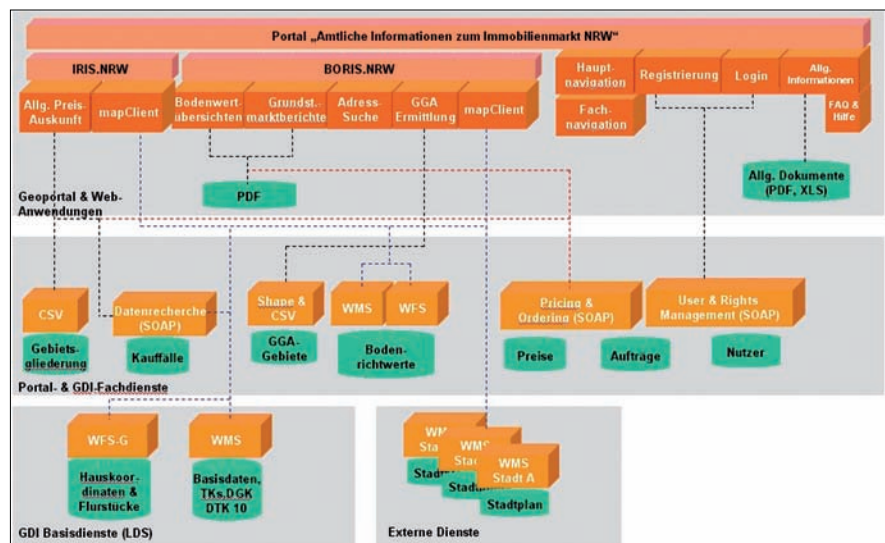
Portal „Amtliche Informationen zum Immobilienmarkt NRW“

IRIS.NRW

BORIS.NRW

Allg. Preis-Auskunft

mapClient

Bodenwertübersichten

Grundst. marktberichte

Adress-Suche

GGA Ermittlung

mapClient

Haupt-navigation

Registrierung

Login

Allg. Informationen

Fach-navigation

FAQ & Hilfe

PDF

Allg. Dokumente (PDF, XLS)

Geoportal & Web-Anwendungen

CSV

Datenrecherche (SOAP)

Shape & CSV

WMS

WFS

Pricing & Ordering (SOAP)

User & Rights Management (SOAP)

Gebiets-gliederung

Kauffälle

GGA-Gebiete

Boden-richtwerte

Preise

Aufträge

Nutzer

Portal- & GDI-Fachdienste

WFS-G

WMS

Hauskoor-dinaten & Flurstücke

Basisdaten, TKs,DGK DTK 10

GDI Basisdienste (LDS)

WMS Stad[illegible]

WMS Sta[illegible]

WMS Stadt A

Stadt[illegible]

Stadt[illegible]

Stadtplan

Externe Dienste